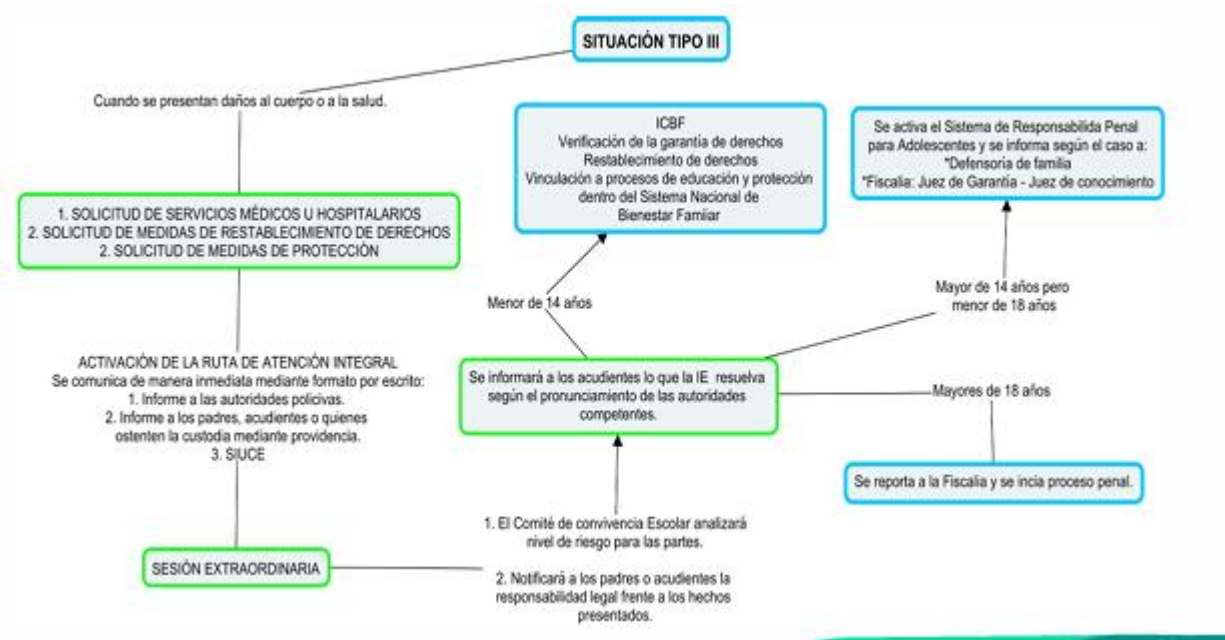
SITUACIÓN TIPO III

Cuando se presentan daños al cuerpo o a la salud.

1. SOLICITUD DE SERVICIOS MÉDICOS U HOSPITALARIOS
2. SOLICITUD DE MEDIDAS DE RESTABLECIMIENTO DE DERECHOS
2. SOLICITUD DE MEDIDAS DE PROTECCIÓN

ACTIVACIÓN DE LA RUTA DE ATENCIÓN INTEGRAL
Se comunica de manera inmediata mediante formato por escrito:
1. Informe a las autoridades policivas.
2. Informe a los padres, acudientes o quienes ostenten la custodia mediante providencia.
3. SIUCE

SESIÓN EXTRAORDINARIA

1. El Comité de convivencia Escolar analizará nivel de riesgo para las partes.

2. Notificará a los padres o acudientes la responsabilidad legal frente a los hechos presentados.

ICBF
Verificación de la garantía de derechos
Restablecimiento de derechos
Vinculación a procesos de educación y protección dentro del Sistema Nacional de Bienestar Familiar

Menor de 14 años

Se informará a los acudientes lo que la IE resuelva según el pronunciamiento de las autoridades competentes.

Se activa el Sistema de Responsabilida Penal para Adolescentes y se informa según el caso a:
*Defensoria de familia
*Fiscalia: Juez de Garantía - Juez de conocimiento

Mayor de 14 años pero menor de 18 años

Mayores de 18 años

Se reporta a la Fiscalia y se incia proceso penal.